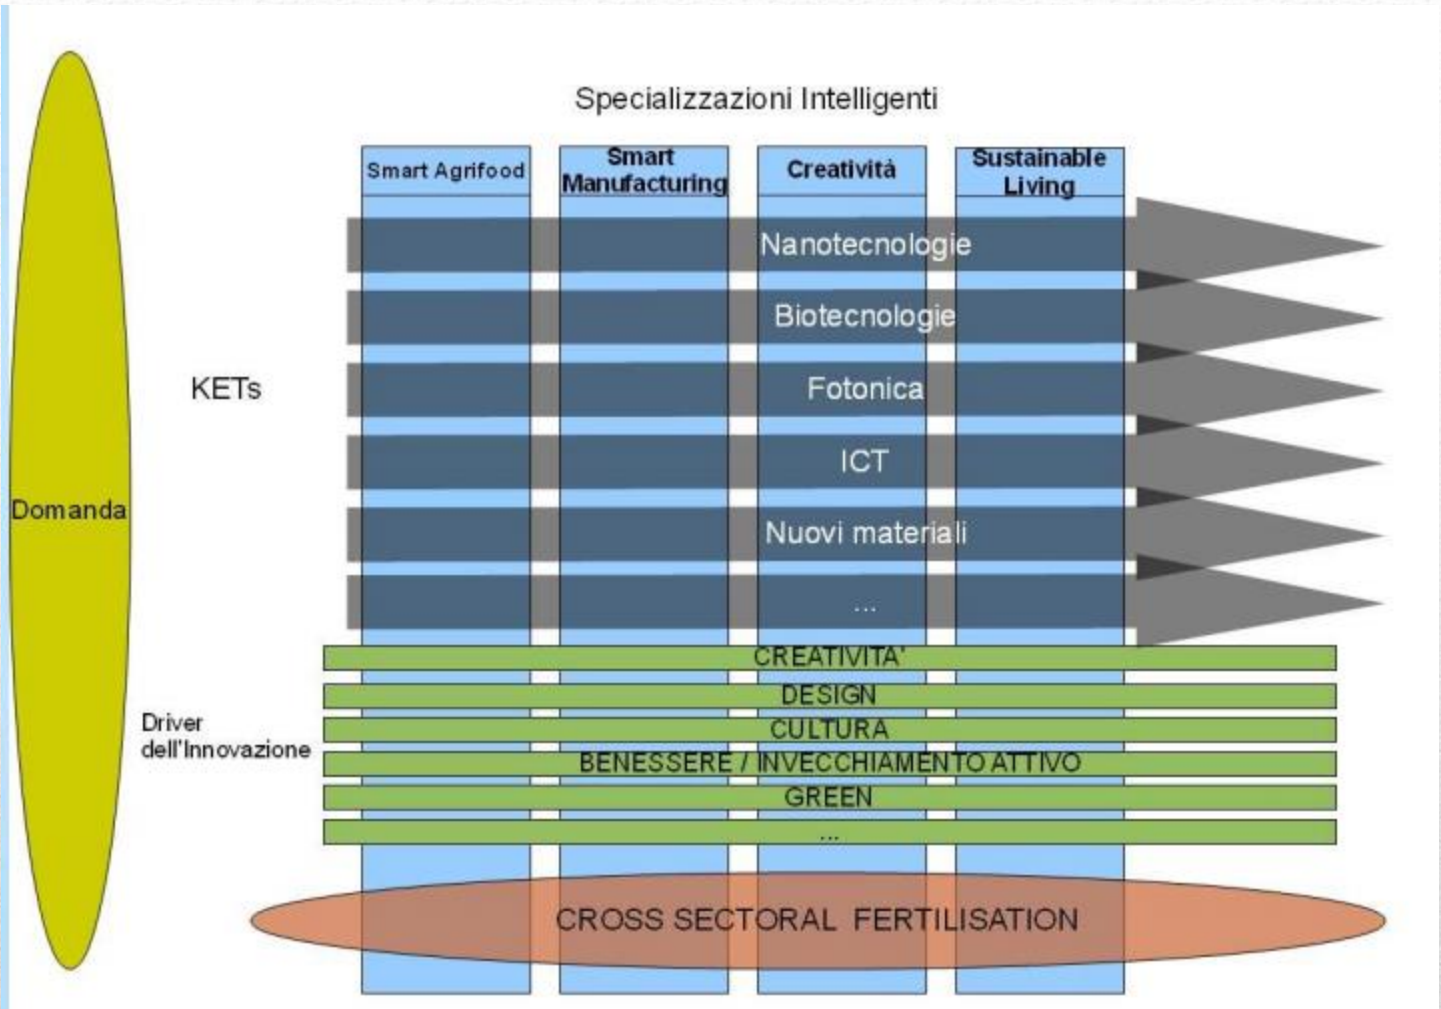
Specializzazioni Intelligenti

Smart Agrifood

Smart Manufacturing

Creatività

Sustainable Living

Domanda

KETs

Nanotecnologie

Biotecnologie

Fotonica

ICT

Nuovi materiali

...

Driver dell'Innovazione

CREATIVITA'

DESIGN

CULTURA

BENESSERE / INVECCHIAMENTO ATTIVO

GREEN

...

CROSS SECTORAL FERTILISATION